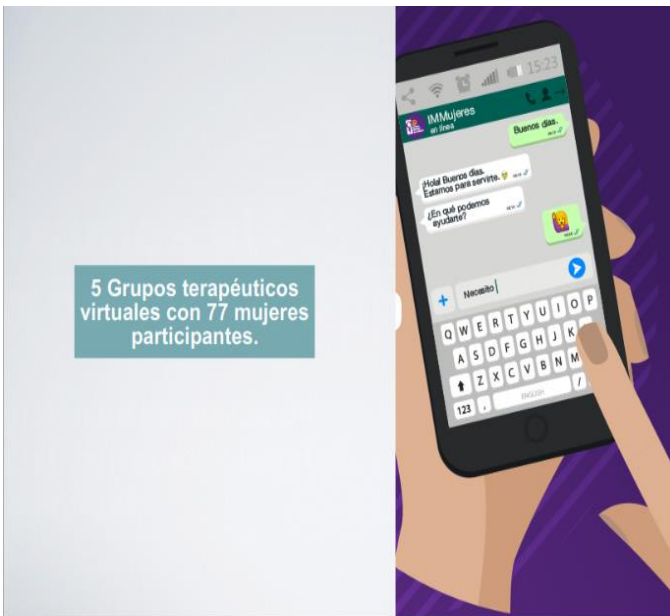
5 Grupos terapéuticos virtuales con 77 mujeres participantes.

15:23

IMMujeres
en línea

Buenos días.

¡Hola! Buenos días. Estamos para servirte.

¿En qué podemos ayudarte?

Necesito

Q W E R T Y U I O P
A S D F G H J K
Z X C V B N M
123 , ENGLISH .